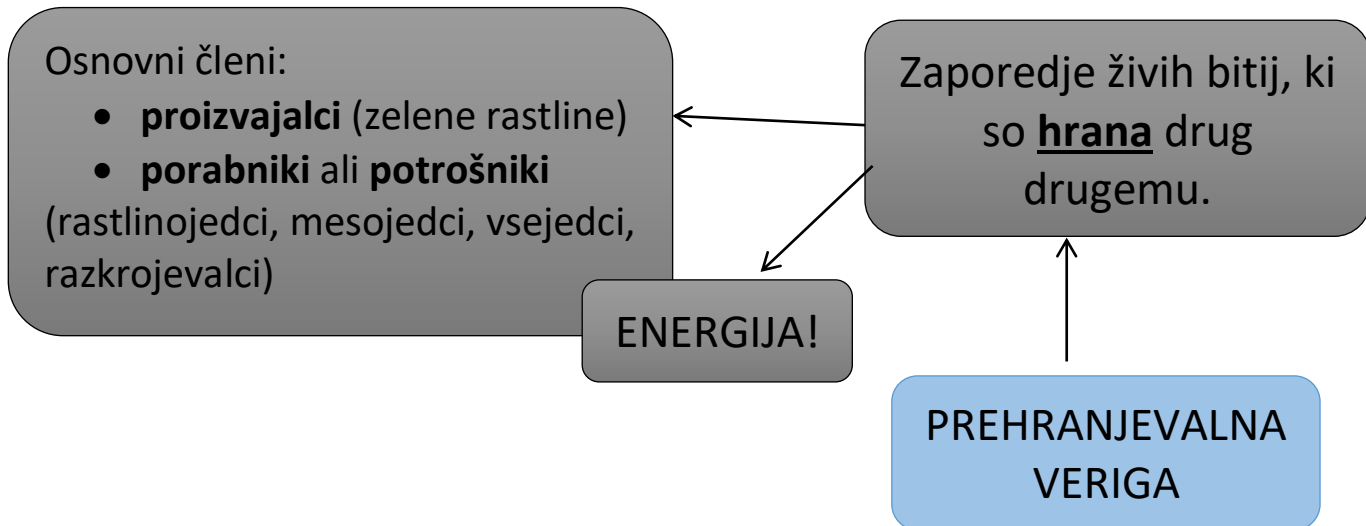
Osnovni členi:

- **proizvajalci** (zelene rastline)
- **porabniki** ali **potrošniki**

(rastlinojedci, mesojedci, vsejedci, razkrojevalci)

ENERGIJA!

Zaporedje živih bitij, ki so **hrana** drug drugemu.

PREHRANJEVALNA VERIGA